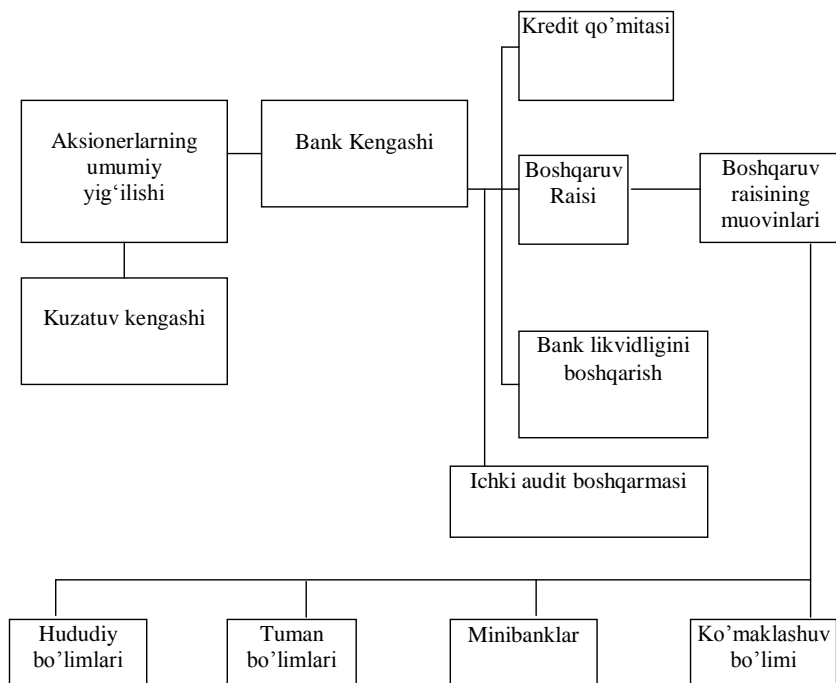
Kredit qo'mitasi

Aksionerlarning umumiy yig'ilishi

Bank Kengashi

Boshqaruv Raisi

Boshqaruv raisining muovinlari

Kuzatuv kengashi

Bank likvidligini boshqarish

Ichki audit boshqarmasi

Hududiy bo'limlari

Tuman bo'limlari

Minibanklar

Ko'maklashuv bo'limi